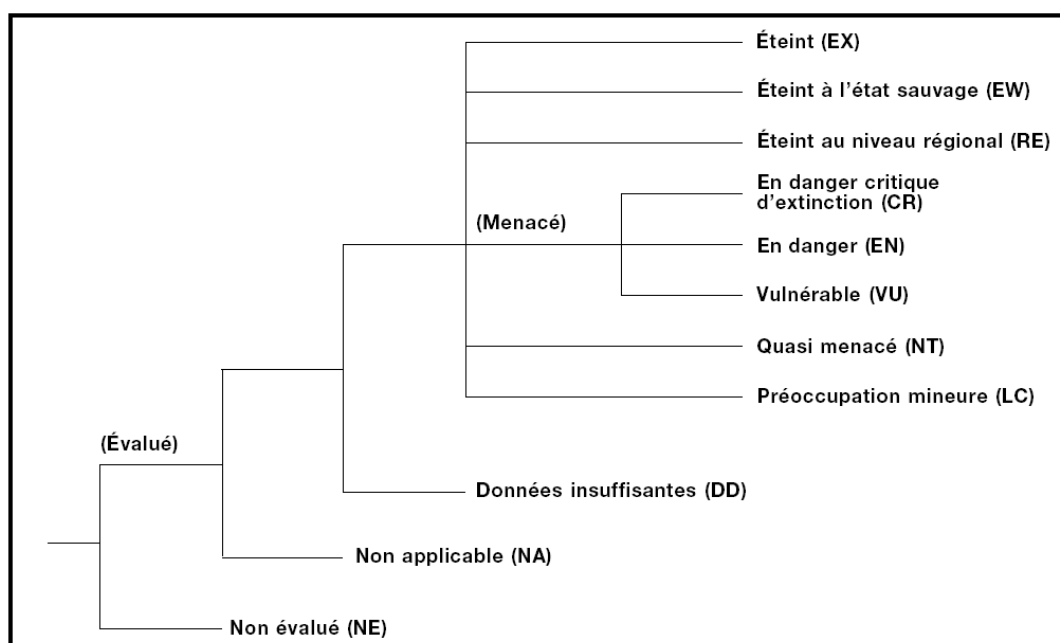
Éteint (EX)

Éteint à l'état sauvage (EW)

Éteint au niveau régional (RE)

En danger critique d'extinction (CR)

(Menacé)

En danger (EN)

Vulnérable (VU)

Quasi menacé (NT)

Préoccupation mineure (LC)

(Évalué)

Données insuffisantes (DD)

Non applicable (NA)

Non évalué (NE)